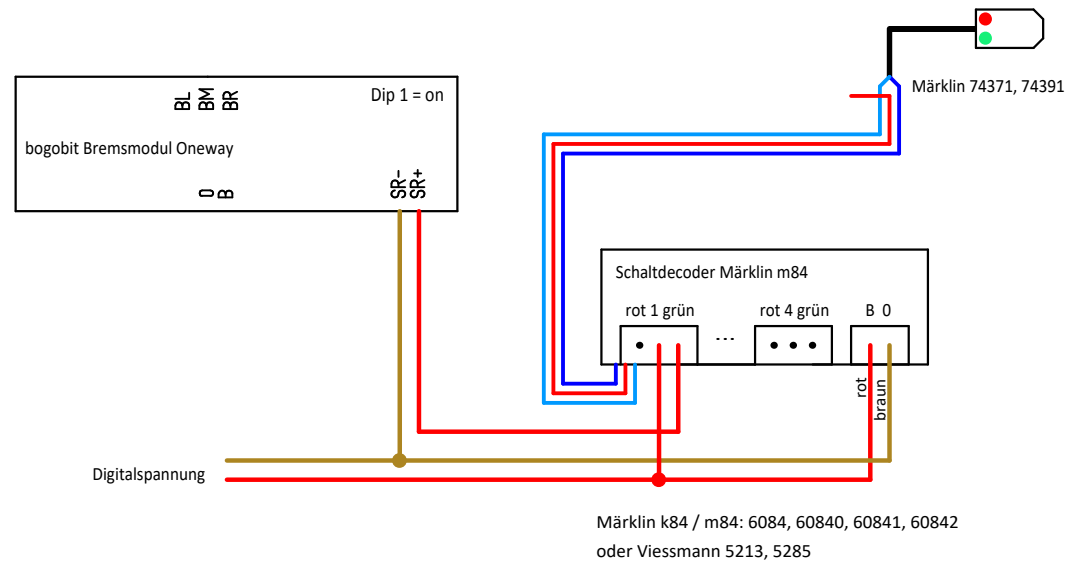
Märklin 74371, 74391

BL BM BR

Dip 1 = on

bogobit Bremsmodul Oneway

0 B

SR- SR+

Schaltdecoder Märklin m84

rot 1 grün

...

rot 4 grün

B 0

rot

braun

Digitalspannung

Märklin k84 / m84: 6084, 60840, 60841, 60842

oder Viessmann 5213, 5285